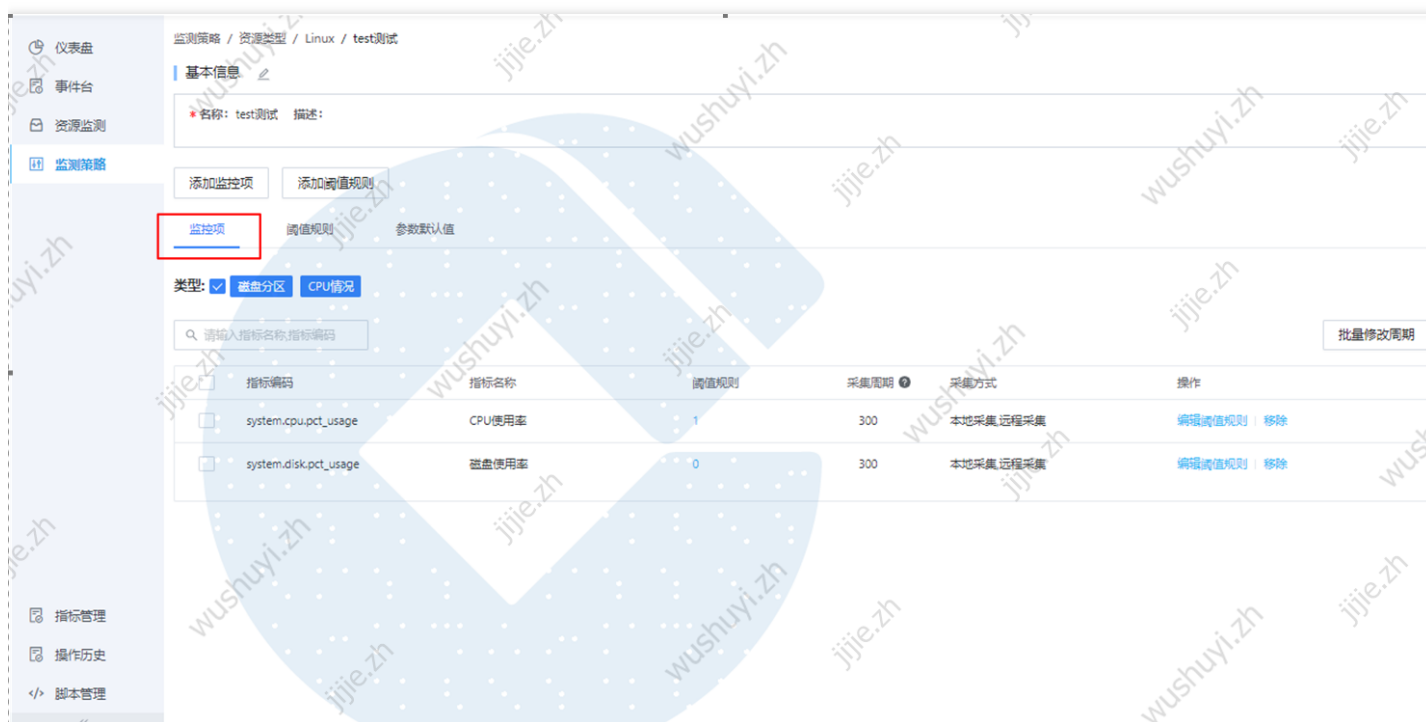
仪表盘
事件台
资源监测
监测策略

监测策略 / 资源类型 / Linux / test测试

基本信息

* 名称：test测试 描述：

添加监控项 添加阈值规则

监控项 阈值规则 参数默认值

类型: 磁盘分区 CPU情况

请输入指标名称,指标编码

批量修改周期

| | 指标编码 | 指标名称 | 阈值规则 | 采集周期 | 采集方式 | 操作 |
|---|---|---|---|---|---|---|
| | system.cpu.pct_usage | CPU使用率 | 1 | 300 | 本地采集,远程采集 | 编辑阈值规则 \| 移除 |
| | system.disk.pct_usage | 磁盘使用率 | 0 | 300 | 本地采集,远程采集 | 编辑阈值规则 \| 移除 |

指标管理
操作历史
脚本管理

wushuyi.zh jijie.zh